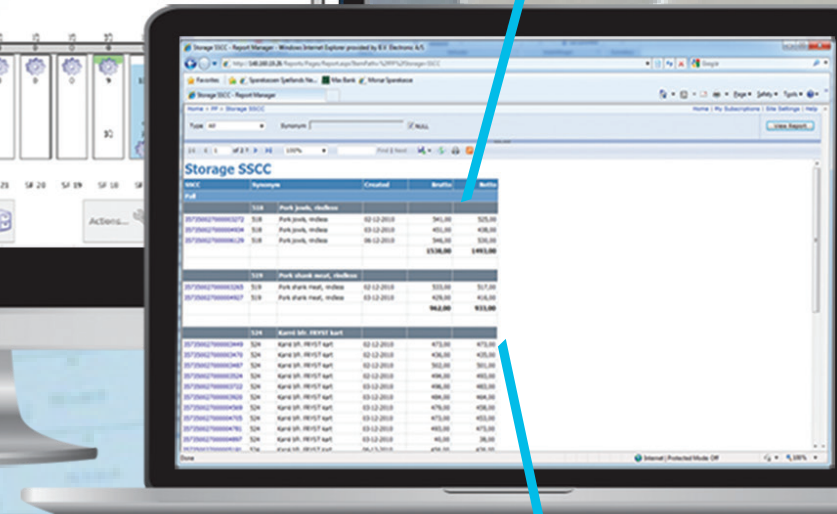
SF 20 SF 19 SF 18

Actions...

Storage SSCC - Report Manager - Windows Internet Explorer provided by BX Electronic A/S

Favorites Sparekassen Sjælland Ne... Max Bank Mincel Sparekasse

Storage SSCC - Report Manager

Home > PP > Storage SSCC

Home | My Subscriptions | Site Settings | Help

Type All Synonym NULL View Report

1 of 2 ? 100% Find | Next

Storage SSCC

| SSCC | Synonym | | Created | Brutto | Netto |
|---|---|---|---|---|---|
| Pall | | | | | |
| | 518 | Pork jowls, rindless | | | |
| 357350027000003272 | 518 | Pork jowls, rindless | 02-12-2010 | 541,00 | 525,00 |
| 357350027000004434 | 518 | Pork jowls, rindless | 03-12-2010 | 451,00 | 438,00 |
| 357350027000006129 | 518 | Pork jowls, rindless | 06-12-2010 | 546,00 | 530,00 |
| | | | | 1538,00 | 1493,00 |
| | 519 | Pork shank meat, rindless | | | |
| 357350027000003265 | 519 | Pork shank meat, rindless | 02-12-2010 | 533,00 | 517,00 |
| 357350027000004427 | 519 | Pork shank meat, rindless | 03-12-2010 | 429,00 | 416,00 |
| | | | | 962,00 | 933,00 |
| | 524 | Karré lår. FRYST kart | | | |
| 357350027000003449 | 524 | Karré lår. FRYST kart | 02-12-2010 | 473,00 | 473,00 |
| 357350027000003470 | 524 | Karré lår. FRYST kart | 02-12-2010 | 436,00 | 435,00 |
| 357350027000003487 | 524 | Karré lår. FRYST kart | 02-12-2010 | 502,00 | 501,00 |
| 357350027000003528 | 524 | Karré lår. FRYST kart | 02-12-2010 | 494,00 | 493,00 |
| 357350027000003722 | 524 | Karré lår. FRYST kart | 02-12-2010 | 494,00 | 493,00 |
| 357350027000003926 | 524 | Karré lår. FRYST kart | 03-12-2010 | 484,00 | 484,00 |
| 357350027000004369 | 524 | Karré lår. FRYST kart | 03-12-2010 | 479,00 | 458,00 |
| 357350027000004755 | 524 | Karré lår. FRYST kart | 03-12-2010 | 473,00 | 453,00 |
| 357350027000004761 | 524 | Karré lår. FRYST kart | 03-12-2010 | 494,00 | 493,00 |
| 357350027000004897 | 524 | Karré lår. FRYST kart | 03-12-2010 | 40,00 | 38,00 |

Done Internet | Protected Mode: Off 100%